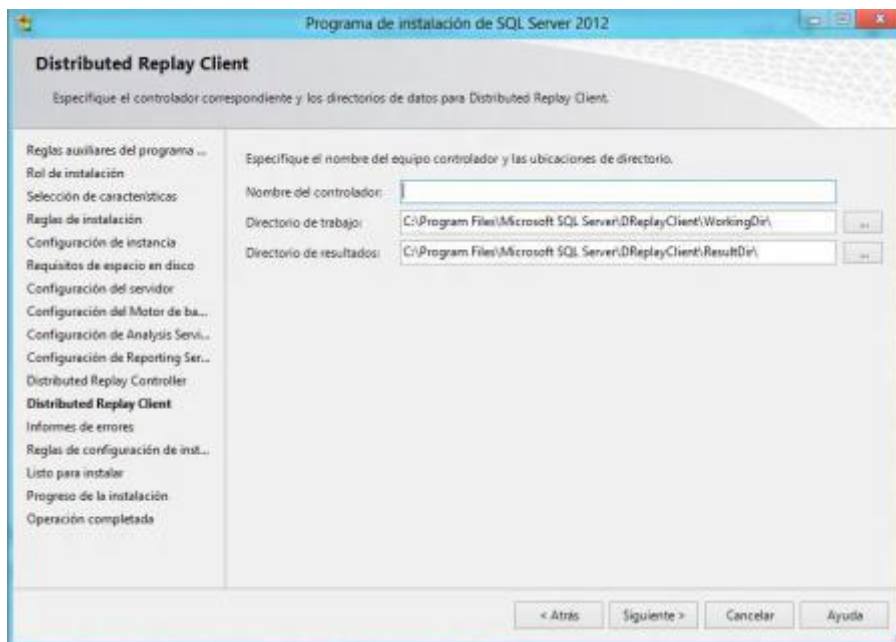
Programa de instalación de SQL Server 2012

Distributed Replay Client

Especifique el controlador correspondiente y los directorios de datos para Distributed Replay Client.

Reglas auxiliares del programa ...
Rol de instalación
Selección de características
Reglas de instalación
Configuración de instancia
Requisitos de espacio en disco
Configuración del servidor
Configuración del Motor de ba...
Configuración de Analysis Servi...
Configuración de Reporting Ser...
Distributed Replay Controller
Distributed Replay Client
Informes de errores
Reglas de configuración de inst...
Listo para instalar
Progreso de la instalación
Operación completada

Especifique el nombre del equipo controlador y las ubicaciones de directorio.

Nombre del controlador:
Directorio de trabajo: C:\Program Files\Microsoft SQL Server\DReplayClient\WorkingDir\ ...
Directorio de resultados: C:\Program Files\Microsoft SQL Server\DReplayClient\ResultDir\ ...

< Atrás Siguiente > Cancelar Ayuda